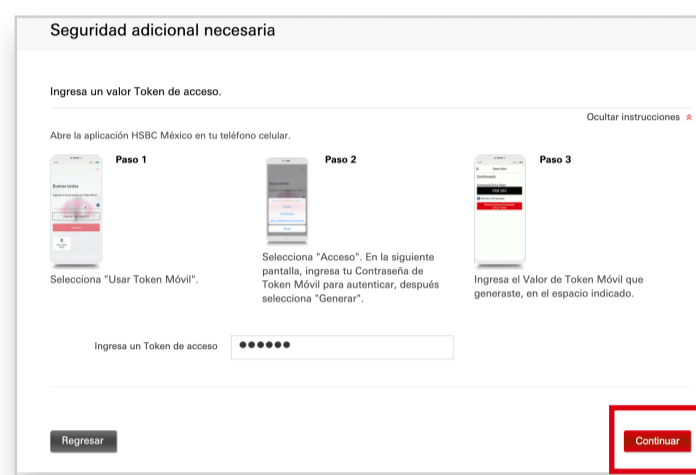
Seguridad adicional necesaria

Ingresa un valor Token de acceso.

Ocultar instrucciones

Abre la aplicación HSBC México en tu teléfono celular.

Paso 1

Buenas tardes

Selecciona "Usar Token Móvil".

Paso 2

Selecciona "Acceso". En la siguiente pantalla, ingresa tu Contraseña de Token Móvil para autenticar, después selecciona "Generar".

Paso 3

Continuación

Ingresa el Valor de Token Móvil que generaste, en el espacio indicado.

Ingresa un Token de acceso ••••••

Regresar

Continuar